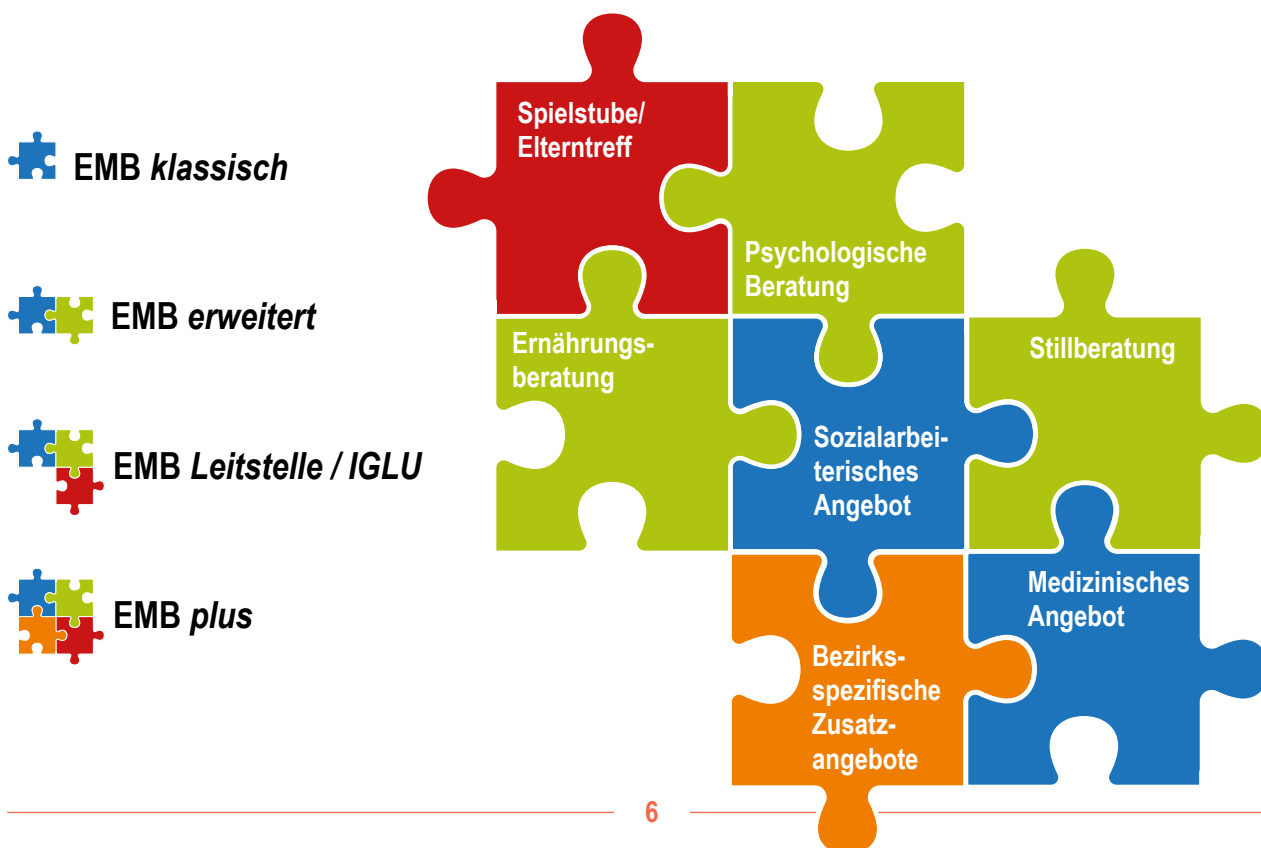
EMB *klassisch*

EMB *erweitert*

EMB *Leitstelle / IGLU*

EMB *plus*

Spielstube/ Elterntreff

Psychologische Beratung

Ernährungsberatung

Sozialarbeiterisches Angebot

Stillberatung

Medizinisches Angebot

Bezirksspezifische Zusatzangebote

6